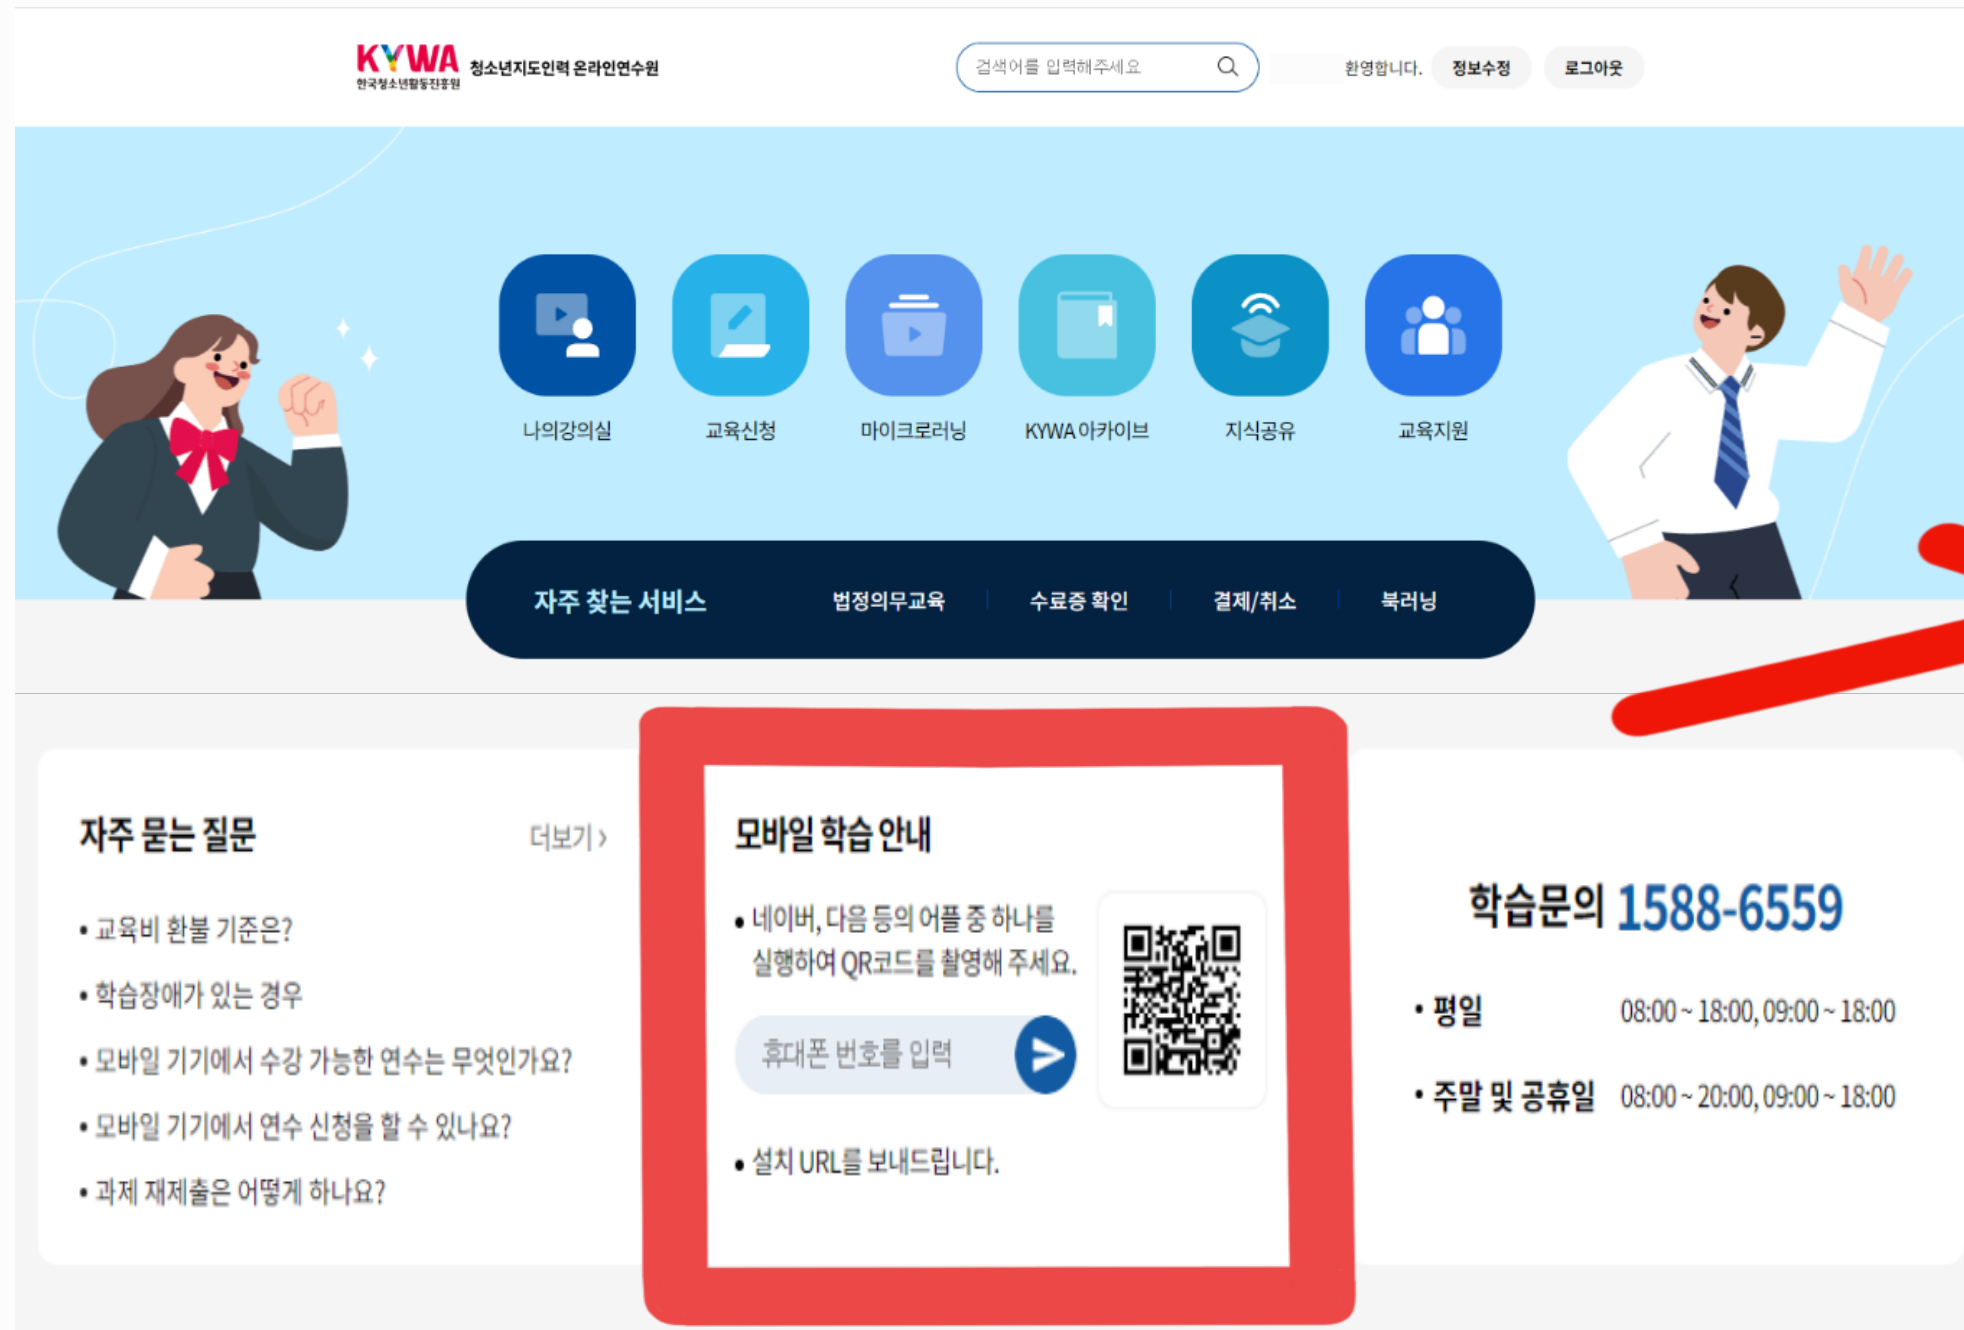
KYWA 한국청소년활동진흥원 청소년지도인력 온라인연수원

검색어를 입력해주세요

환영합니다. 정보수정 로그아웃

나의강의실 교육신청 마이크로러닝 KYWA 아카이브 지식공유 교육지원

자주 찾는 서비스 법정의무교육 수료증 확인 결제/취소 북러닝

자주 묻는 질문 더보기 ›

• 교육비 환불 기준은?
• 학습장애가 있는 경우
• 모바일 기기에서 수강 가능한 연수는 무엇인가요?
• 모바일 기기에서 연수 신청을 할 수 있나요?
• 과제 재제출은 어떻게 하나요?

모바일 학습 안내

• 네이버, 다음 등의 어플 중 하나를 실행하여 QR코드를 촬영해 주세요.

휴대폰 번호를 입력

• 설치 URL를 보내드립니다.

학습문의 1588-6559

• 평일 08:00 ~ 18:00, 09:00 ~ 18:00
• 주말 및 공휴일 08:00 ~ 20:00, 09:00 ~ 18:00